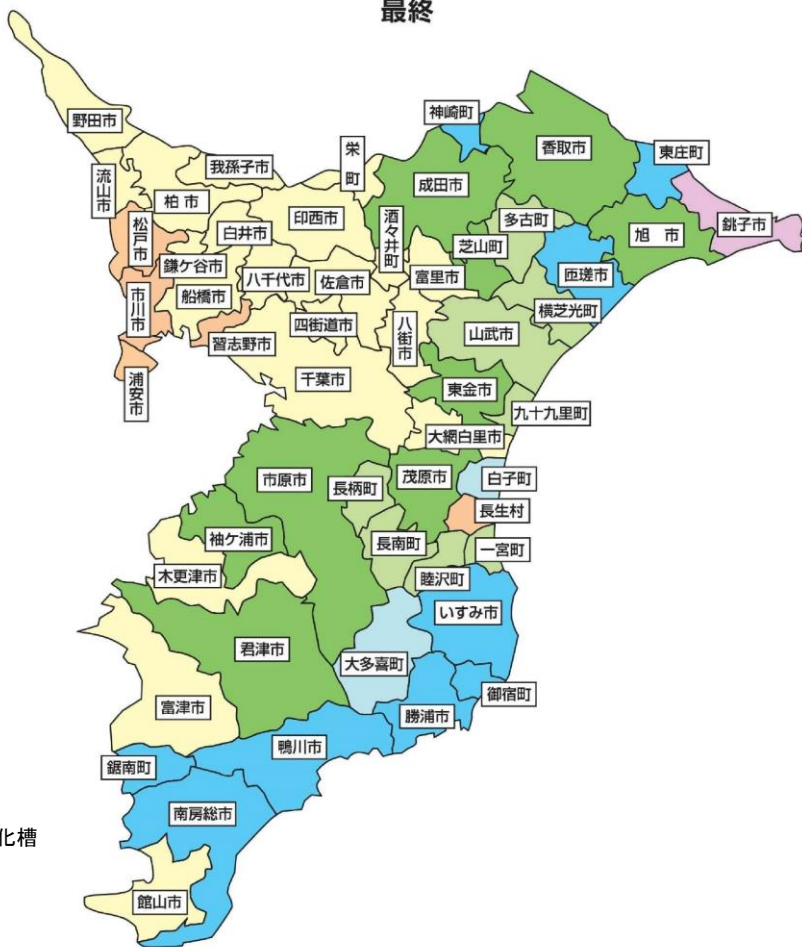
最終

野田市
神崎町
香取市
東庄町
我孫子市
栄町
流山市
柏市
成田市
銚子市
松戸市
白井市
印西市
酒々井町
多古町
旭市
鎌ケ谷市
芝山町
八千代市
佐倉市
富里市
匝瑳市
市川市
船橋市
横芝光町
四街道市
八街市
山武市
習志野市
浦安市
千葉市
東金市
九十九里町
大網白里市
市原市
長柄町
茂原市
白子町
長生村
袖ケ浦市
長南町
一宮町
木更津市
睦沢町
いすみ市
君津市
大多喜町
御宿町
富津市
勝浦市
鴨川市
鋸南町
南房総市
北槽
館山市